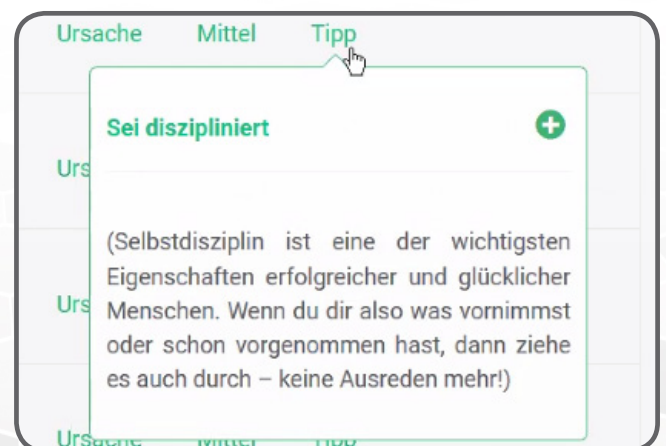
Ursache Mittel Tipp

Sei diszipliniert

Urs

(Selbstdisziplin ist eine der wichtigsten Eigenschaften erfolgreicher und glücklicher Menschen. Wenn du dir also was vornimmst oder schon vorgenommen hast, dann ziehe es auch durch – keine Ausreden mehr!)

Urs

Ursache Mittel Tipp